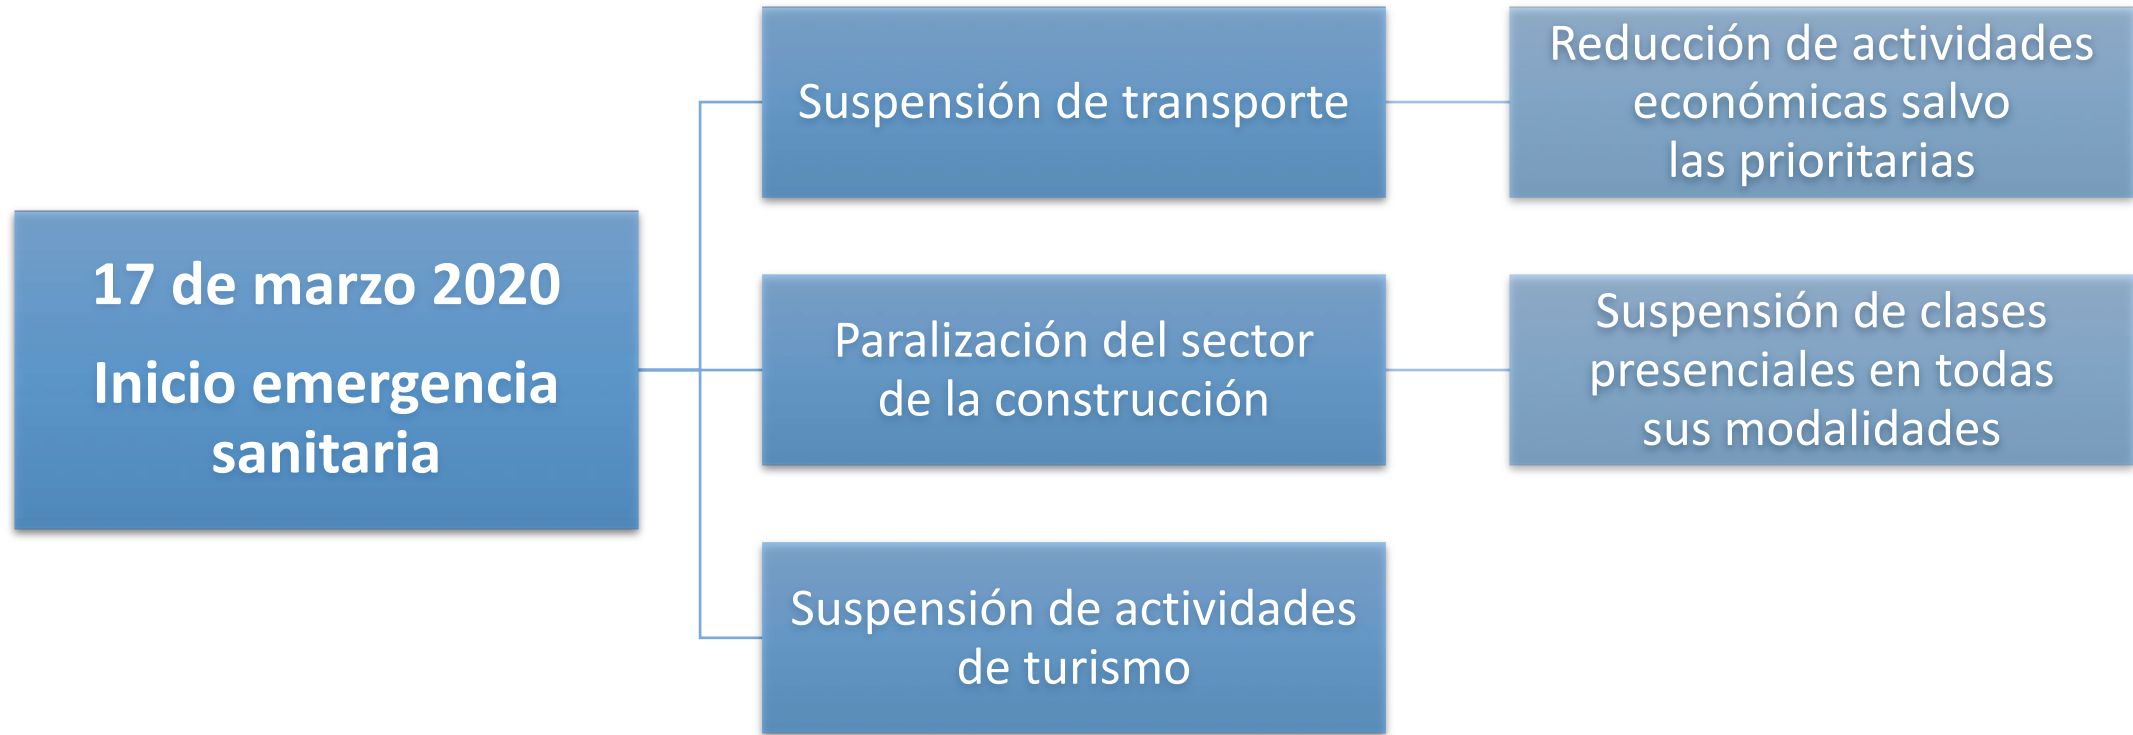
17 de marzo 2020

Inicio emergencia sanitaria

Suspensión de transporte

Reducción de actividades económicas salvo las prioritarias

Paralización del sector de la construcción

Suspensión de clases presenciales en todas sus modalidades

Suspensión de actividades de turismo